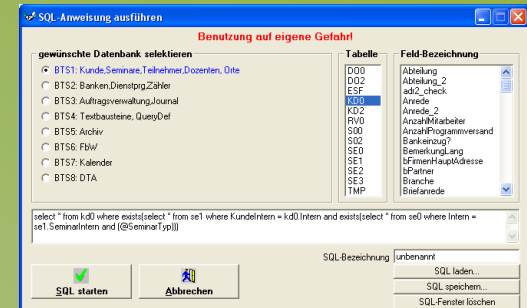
SQL-Anweisung ausführen

Benutzung auf eigene Gefahr!

gewünschte Datenbank selektieren

BTS1: Kunde,Seminare,Teilnehmer,Dozenten, Orte
BTS2: Banken,Dienstprg,Zähler
BTS3: Auftragsverwaltung,Journal
BTS4: Textbausteine, QueryDef
BTS5: Archiv
BTS6: FbW
BTS7: Kalender
BTS8: DTA

Tabelle

DO0
DO2
ESF
KD0
KD2
RV0
S00
S02
SE0
SE1
SE2
SE3
TMP

Feld-Bezeichnung

Abteilung
Abteilung_2
adi2_check
Anrede
Anrede_2
AnzahlMitarbeiter
AnzahlProgrammversand
Bankeinzug?
BemerkungLang
bFirmenHauptAdresse
bPartner
Branche
Briefanrede

select * from kd0 where exists(select * from se1 where KundeIntern = kd0.Intern and exists(select * from se0 where Intern = se1.SeminarIntern and [@SeminarTyp]))

SQL-Bezeichnung unbenannt

SQL laden...

SQL speichern...

SQL-Fenster löschen

SQL starten

Abbrechen